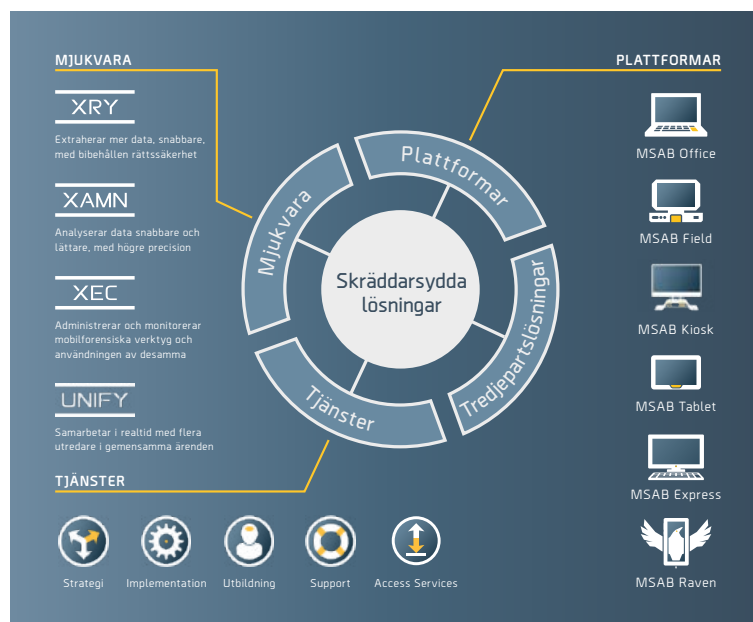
MJUKVARA

XRY

Extraherar mer data, snabbare, med bibehållen rättssäkerhet

XAMN

Analyserar data snabbare och lättare, med högre precision

XEC

Administrerar och monitorerar mobilforensiska verktyg och användningen av desamma

UNIFY

Samarbetar i realtid med flera utredare i gemensamma ärenden

TJÄNSTER

Mjukvara

Plattformar

Skräddarsydda lösningar

Tredjepartslösningar

Tjänster

PLATTFORMAR

MSAB Office

MSAB Field

MSAB Kiosk

MSAB Tablet

MSAB Express

MSAB Raven

Strategi

Implementation

Utbildning

Support

Access Services